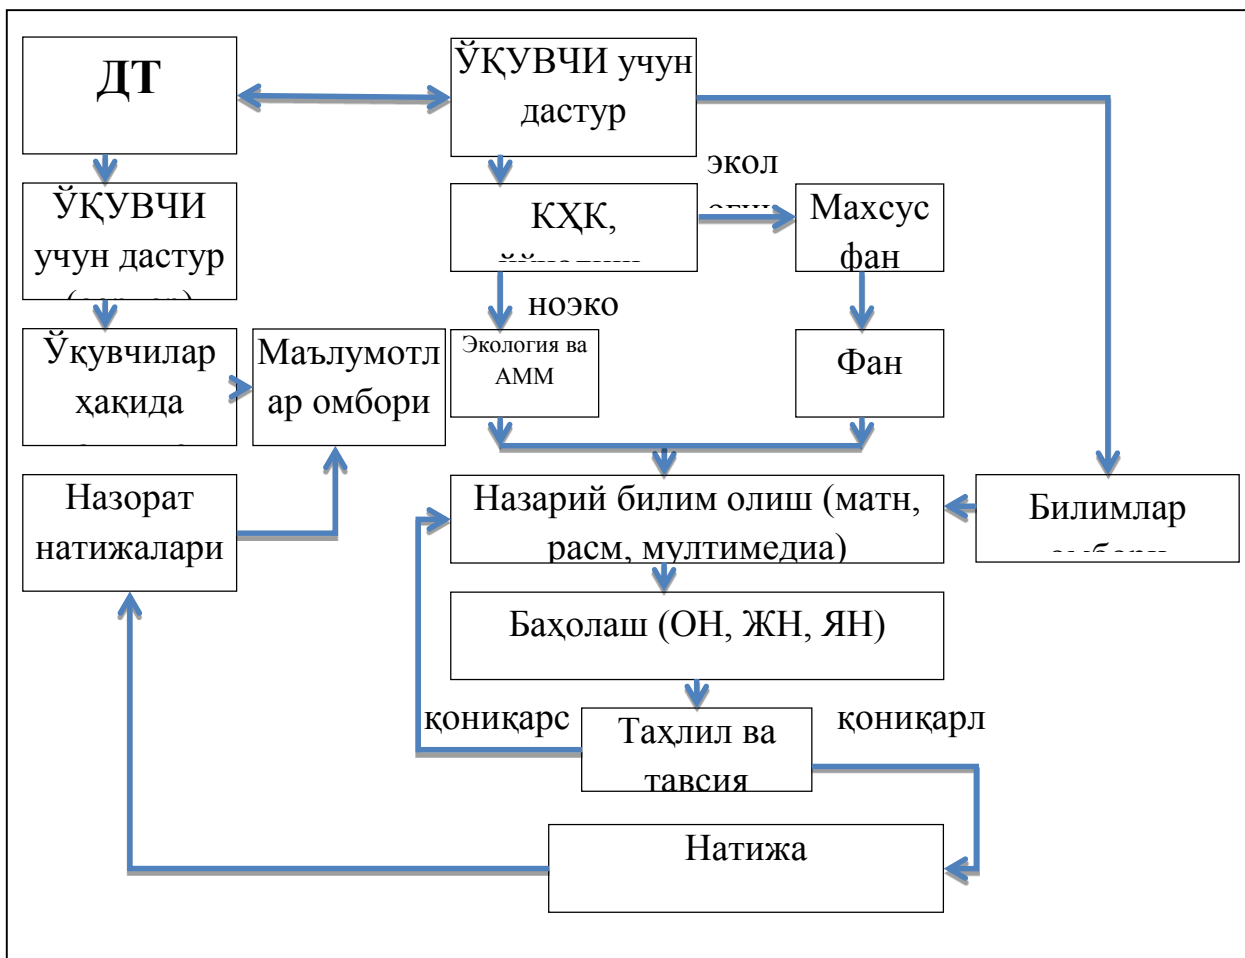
ДТ

ЎҚУВЧИ учун дастур

эколо

ЎҚУВЧИ учун дастур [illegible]

КҲК, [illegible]

Махсус фан

ноэко

Ўқувчилар ҳақида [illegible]

Маълумотлар омбори

Экология ва АММ

Фан

Назорат натижалари

Назарий билим олиш (матн, расм, мултимедиа)

Билимлар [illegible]

Баҳолаш (ОН, ЖН, ЯН)

қониқарс

Таҳлил ва тавсия

қониқарл

Натижа